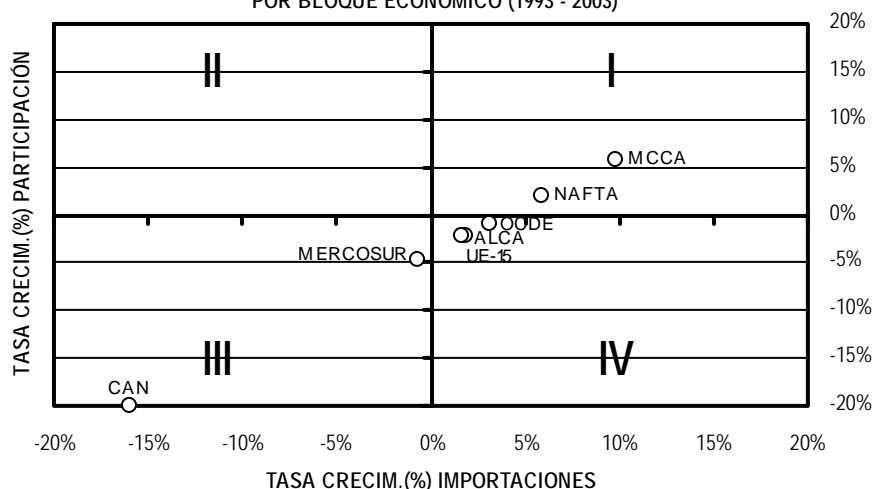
POR BLOQUE ECONÓMICO (1993 - 2003)

TASA CRECIM.(%) PARTICIPACIÓN

II

I

III

IV

MCCA

NAFTA

OCDE

ALCA

UE-15

MERCOSUR

CAN

20%
15%
10%
5%
0%
-5%
-10%
-15%
-20%

-20% -15% -10% -5% 0% 5% 10% 15% 20%

TASA CRECIM.(%) IMPORTACIONES